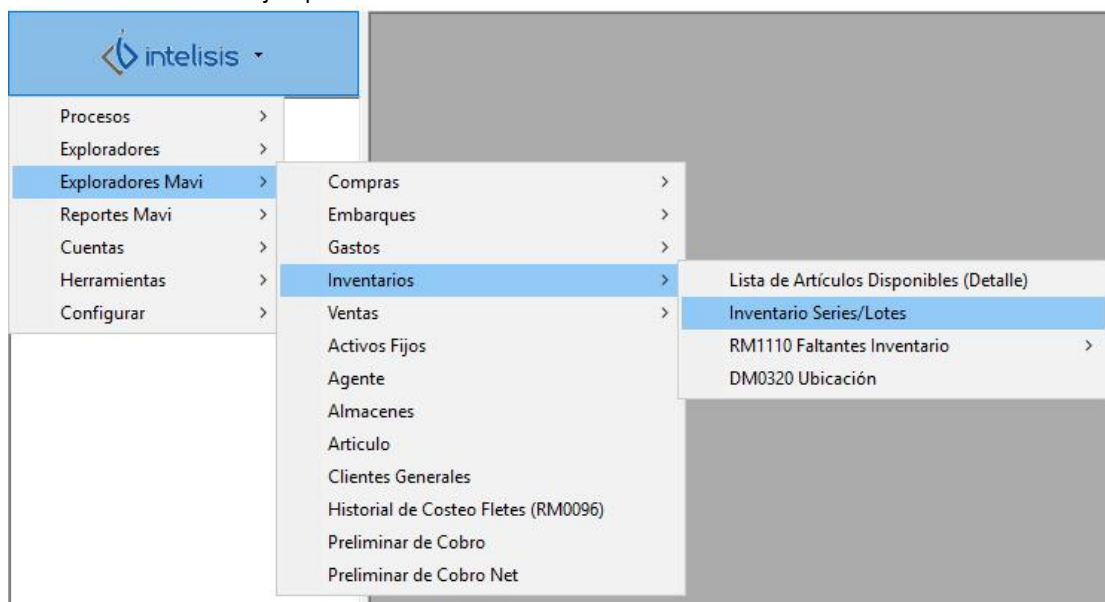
intelisis

Procesos >
Exploradores >
Exploradores Mavi >
Reportes Mavi >
Cuentas >
Herramientas >
Configurar >

Compras >
Embarques >
Gastos >
Inventarios >
Ventas >
Activos Fijos
Agente
Almacenes
Articulo
Clientes Generales
Historial de Costeo Fletes (RM0096)
Preliminar de Cobro
Preliminar de Cobro Net

Lista de Artículos Disponibles (Detalle)
Inventario Series/Lotes
RM1110 Faltantes Inventario >
DM0320 Ubicación